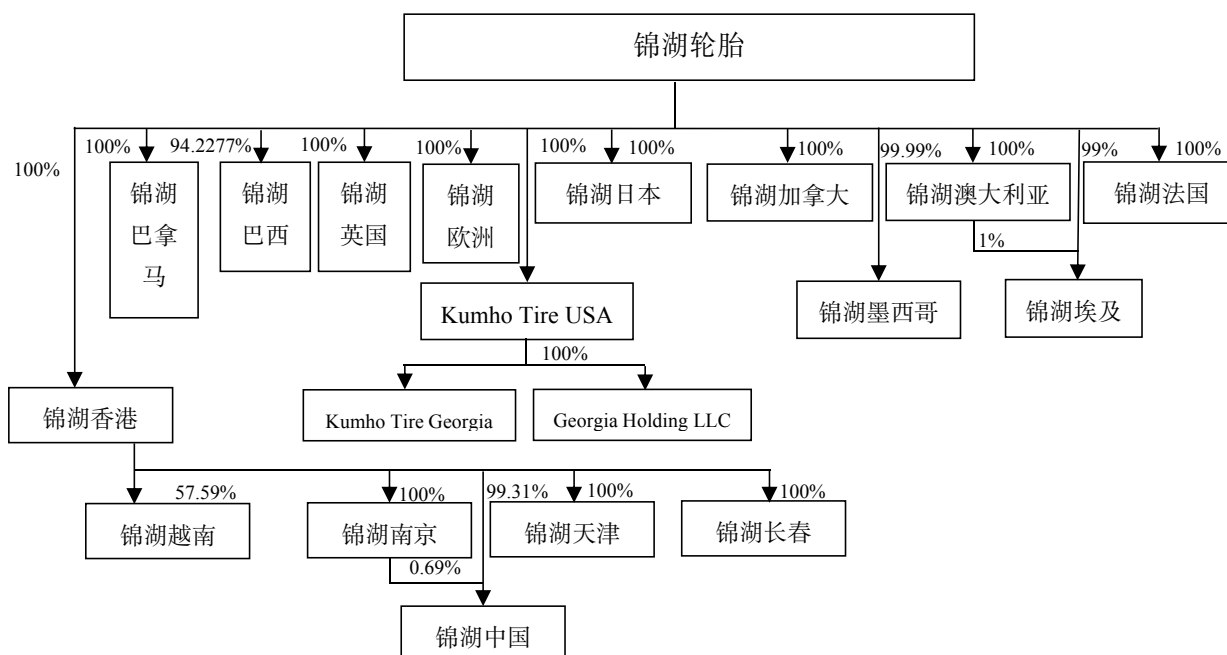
锦湖轮胎

100%

100% 锦湖巴拿马

94.2277% 锦湖巴西

100% 锦湖英国

100% 锦湖欧洲

100% Kumho Tire USA

100% 锦湖日本

100% 锦湖加拿大

99.99% 锦湖墨西哥

100% 锦湖澳大利亚

1%

99% 锦湖埃及

100% 锦湖法国

100%

Kumho Tire Georgia

Georgia Holding LLC

锦湖香港

57.59% 锦湖越南

100% 锦湖南京

0.69%

99.31% 锦湖中国

100% 锦湖天津

100% 锦湖长春